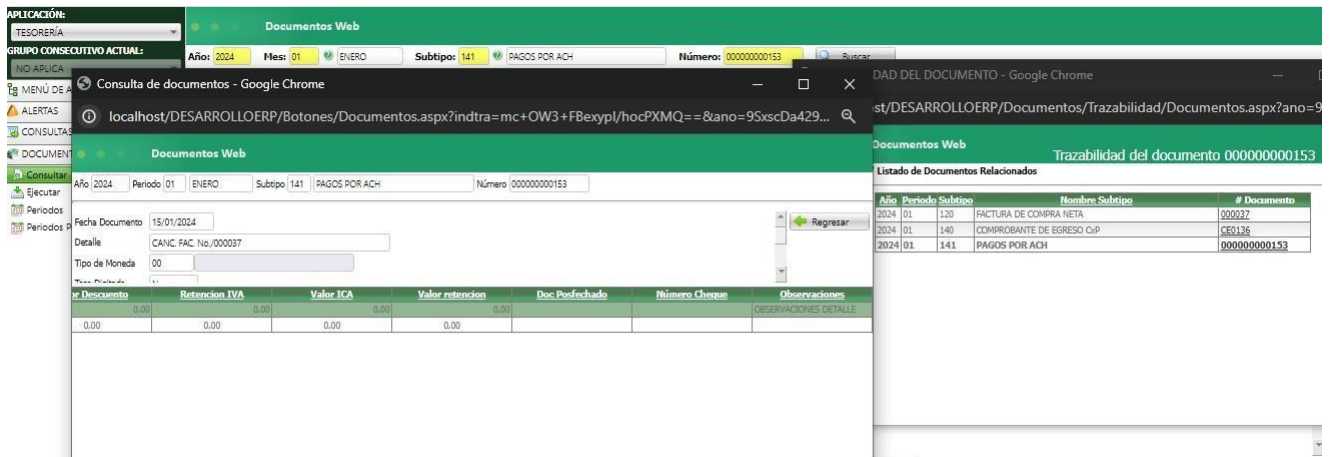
APLICACIÓN:
TESORERÍA
GRUPO CONSECUTIVO ACTUAL:
NO APLICA
MENÚ DE A
ALERTAS
CONSULTAS
DOCUMENT
Consultar
Ejecutar
Periodos
Periodos P

Documentos Web
Año: 2024 Mes: 01 ENERO Subtipo: 141 PAGOS POR ACH Número: 000000000153 Buscar

Consulta de documentos - Google Chrome
localhost/DESARROLLOERP/Botones/Documentos.aspx?indtra=mc+OW3+FBexypl/hocPXMQ==&ano=9SxscDa429...

Documentos Web
Año 2024 Periodo 01 ENERO Subtipo 141 PAGOS POR ACH Número 000000000153

Fecha Documento 15/01/2024
Detalle CANC. FAC. No./000037
Tipo de Moneda 00
Regresar

| r Descuento | Retencion IVA | Valor ICA | Valor retencion | Doc Posfechado | Número Cheque | Observaciones |
|---|---|---|---|---|---|---|
| 0.00 | 0.00 | 0.00 | 0.00 | | | OBSERVACIONES DETALLE |
| 0.00 | 0.00 | 0.00 | 0.00 | | | |

DAD DEL DOCUMENTO - Google Chrome
st/DESARROLLOERP/Documentos/Trazabilidad/Documentos.aspx?ano=9

Documentos Web
Trazabilidad del documento 000000000153
Listado de Documentos Relacionados

| Año | Periodo | Subtipo | Nombre Subtipo | # Documento |
|---|---|---|---|---|
| 2024 | 01 | 120 | FACTURA DE COMPRA NETA | 000037 |
| 2024 | 01 | 140 | COMPROBANTE DE EGRESO CxP | CE0136 |
| 2024 | 01 | 141 | PAGOS POR ACH | 000000000153 |